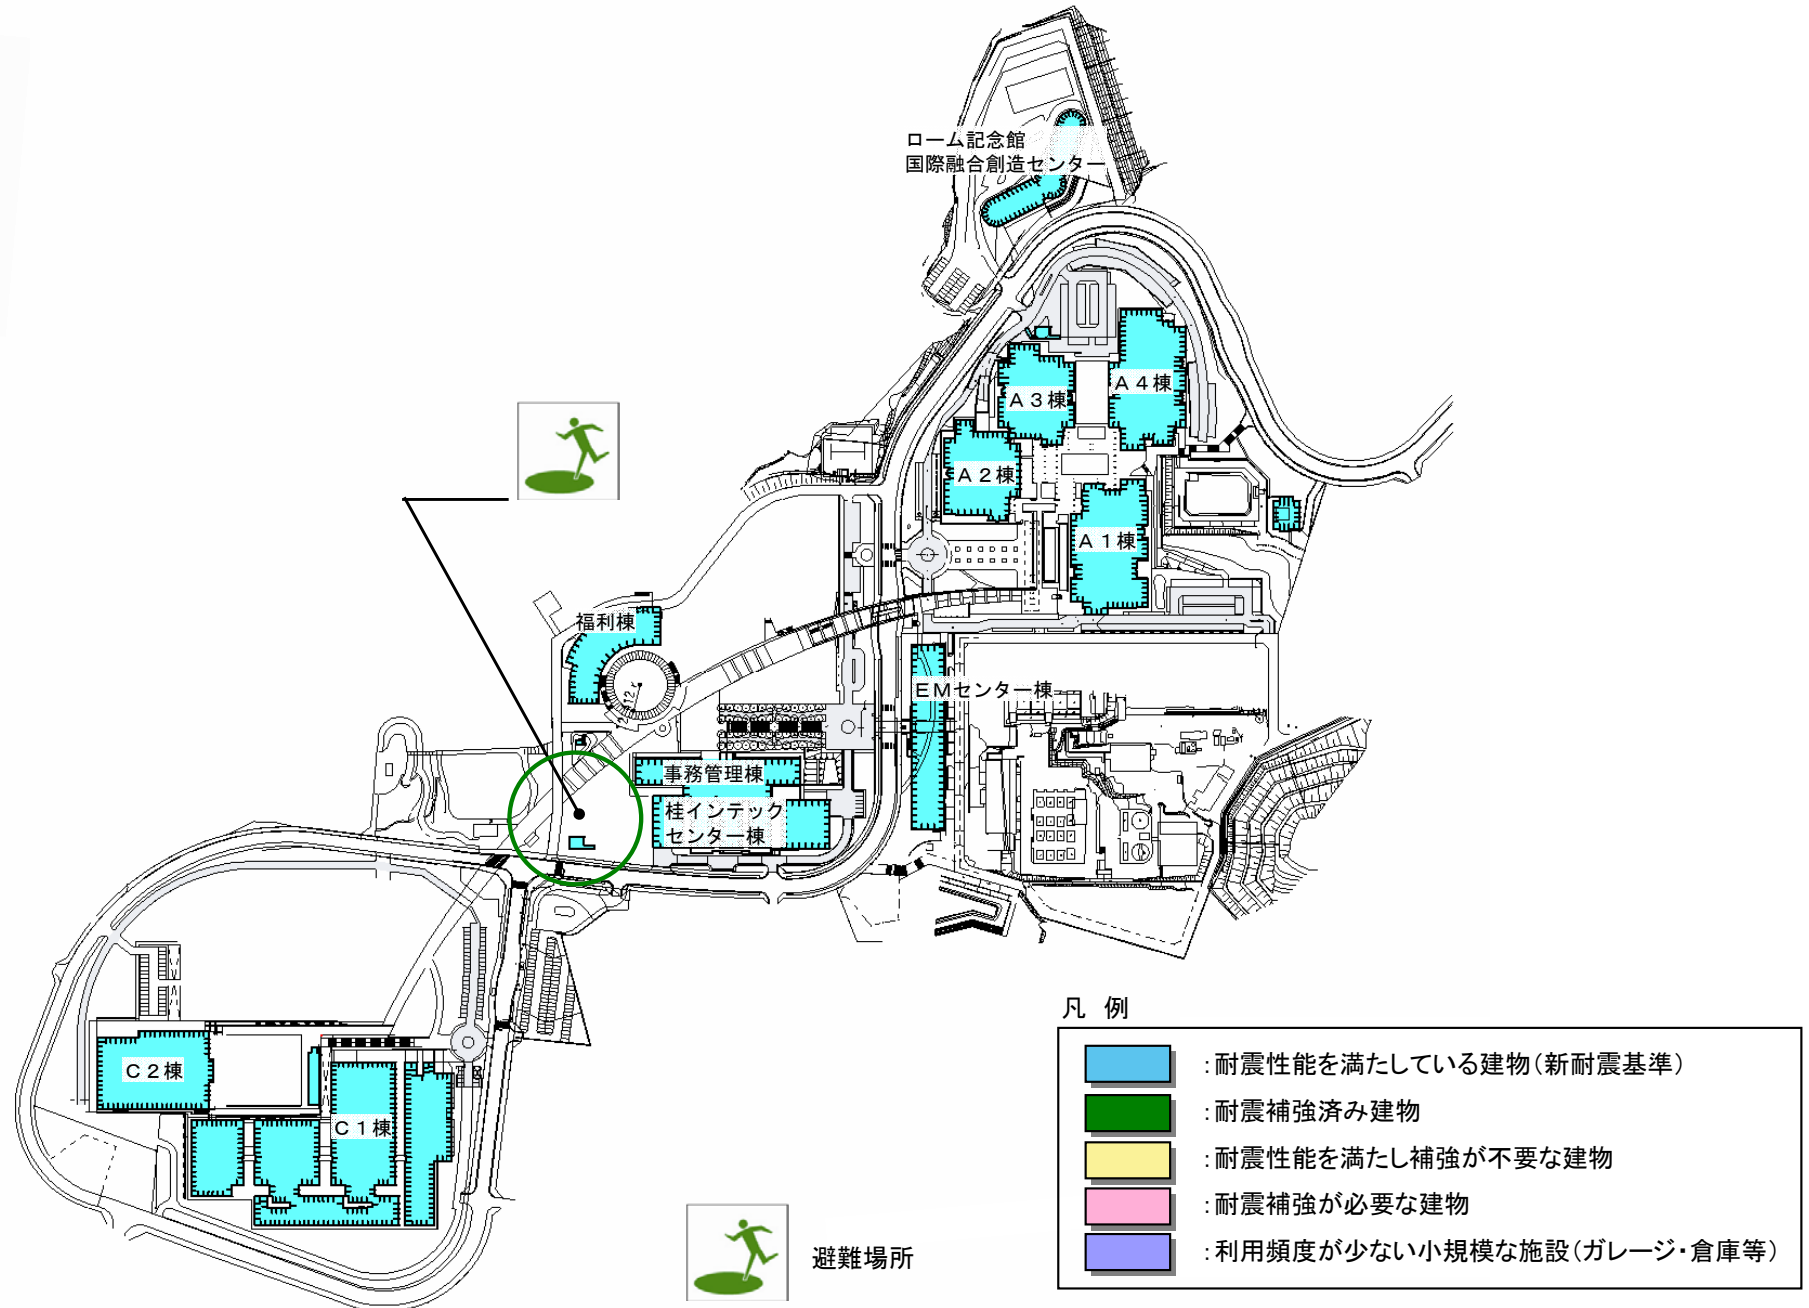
ローム記念館
国際融合創造センター

Ａ４棟
Ａ３棟
Ａ２棟
Ａ１棟
福利棟
ＥＭセンター棟
事務管理棟
桂インテック
センター棟
Ｃ２棟
Ｃ１棟

避難場所

凡　例

| | |
|---|---|
| | :耐震性能を満たしている建物（新耐震基準） |
| | :耐震補強済み建物 |
| | :耐震性能を満たし補強が不要な建物 |
| | :耐震補強が必要な建物 |
| | :利用頻度が少ない小規模な施設（ガレージ・倉庫等） |